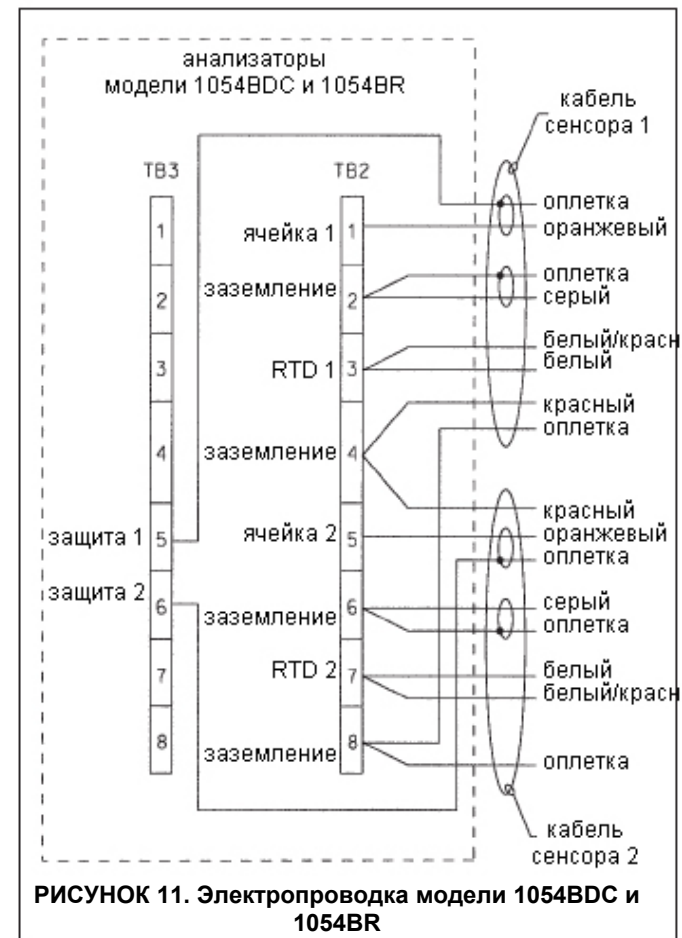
анализаторы
модели 1054BDC и 1054BR

кабель
сенсора 1

TB3

TB2

1
2
3
4
защита 1 5
защита 2 6
7
8

ячейка 1 1
заземление 2
RTD 1 3
заземление 4
ячейка 2 5
заземление 6
RTD 2 7
заземление 8

оплетка
оранжевый
оплетка
серый
белый/красн
белый
красный
оплетка
красный
оранжевый
оплетка
серый
оплетка
белый
белый/красн
оплетка

кабель
сенсора 2

РИСУНОК 11. Электропроводка модели 1054BDC и 1054BR